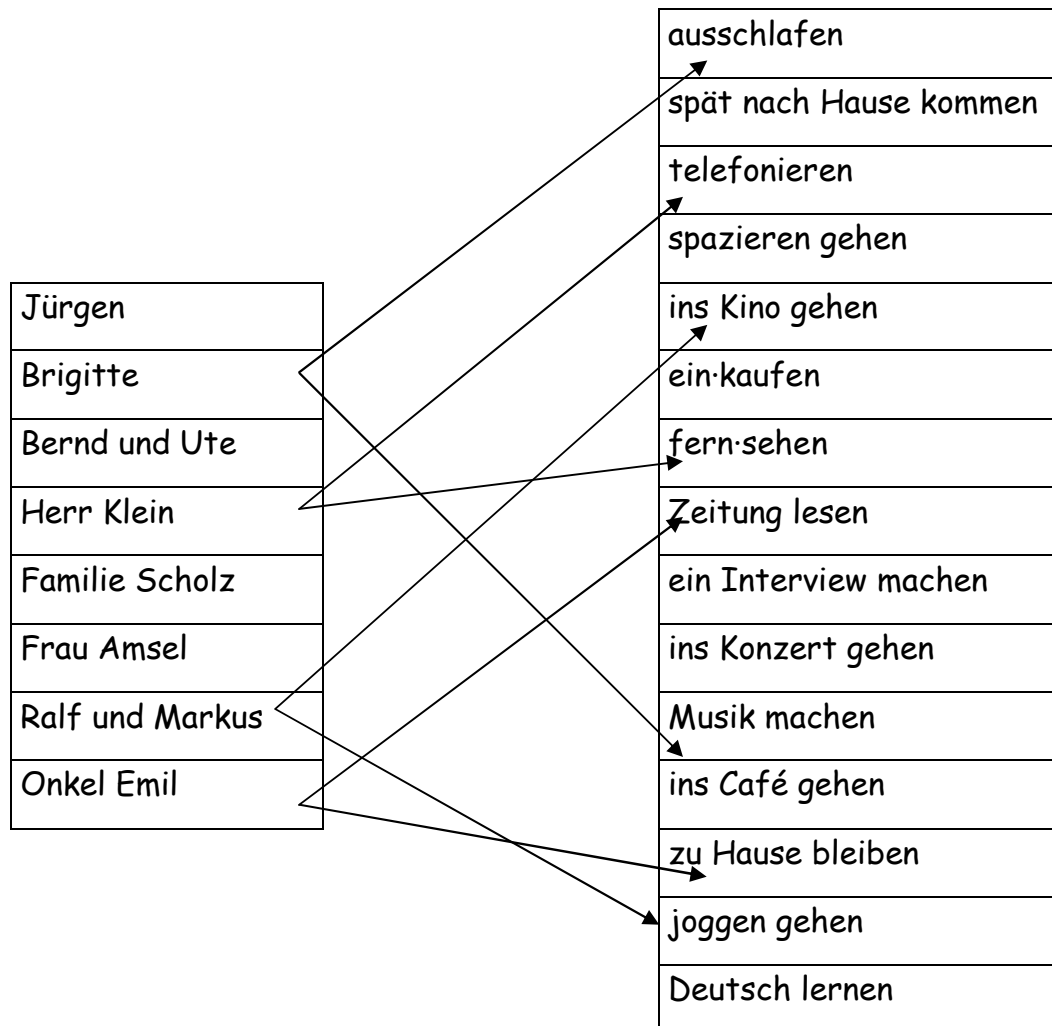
| Jürgen |
|---|
| Brigitte |
| Bernd und Ute |
| Herr Klein |
| Familie Scholz |
| Frau Amsel |
| Ralf und Markus |
| Onkel Emil |

| ausschlafen |
|---|
| spät nach Hause kommen |
| telefonieren |
| spazieren gehen |
| ins Kino gehen |
| ein·kaufen |
| fern·sehen |
| Zeitung lesen |
| ein Interview machen |
| ins Konzert gehen |
| Musik machen |
| ins Café gehen |
| zu Hause bleiben |
| joggen gehen |
| Deutsch lernen |